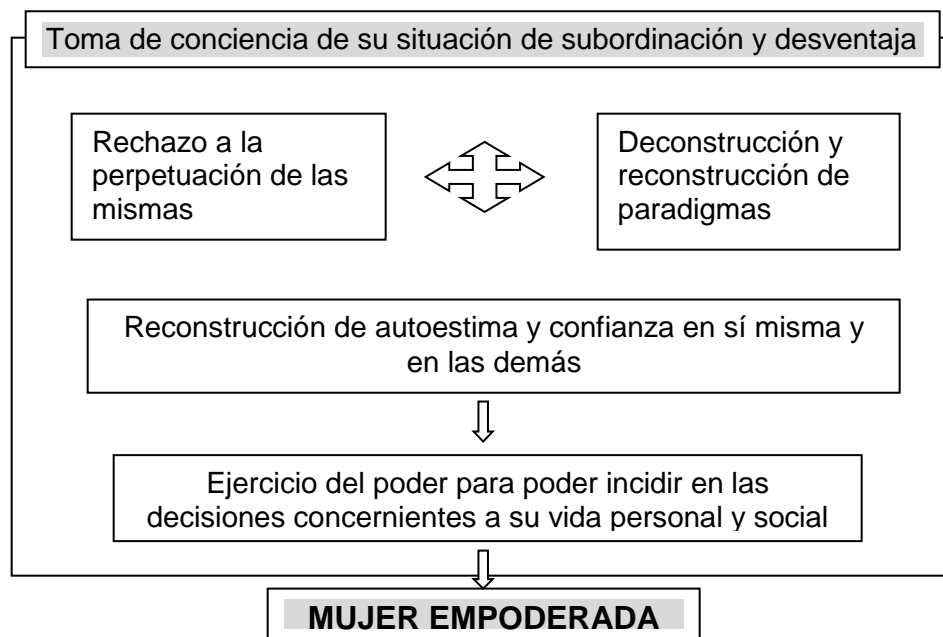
Toma de conciencia de su situación de subordinación y desventaja

Rechazo a la perpetuación de las mismas

Deconstrucción y reconstrucción de paradigmas

Reconstrucción de autoestima y confianza en sí misma y en las demás

Ejercicio del poder para poder incidir en las decisiones concernientes a su vida personal y social

MUJER EMPODERADA